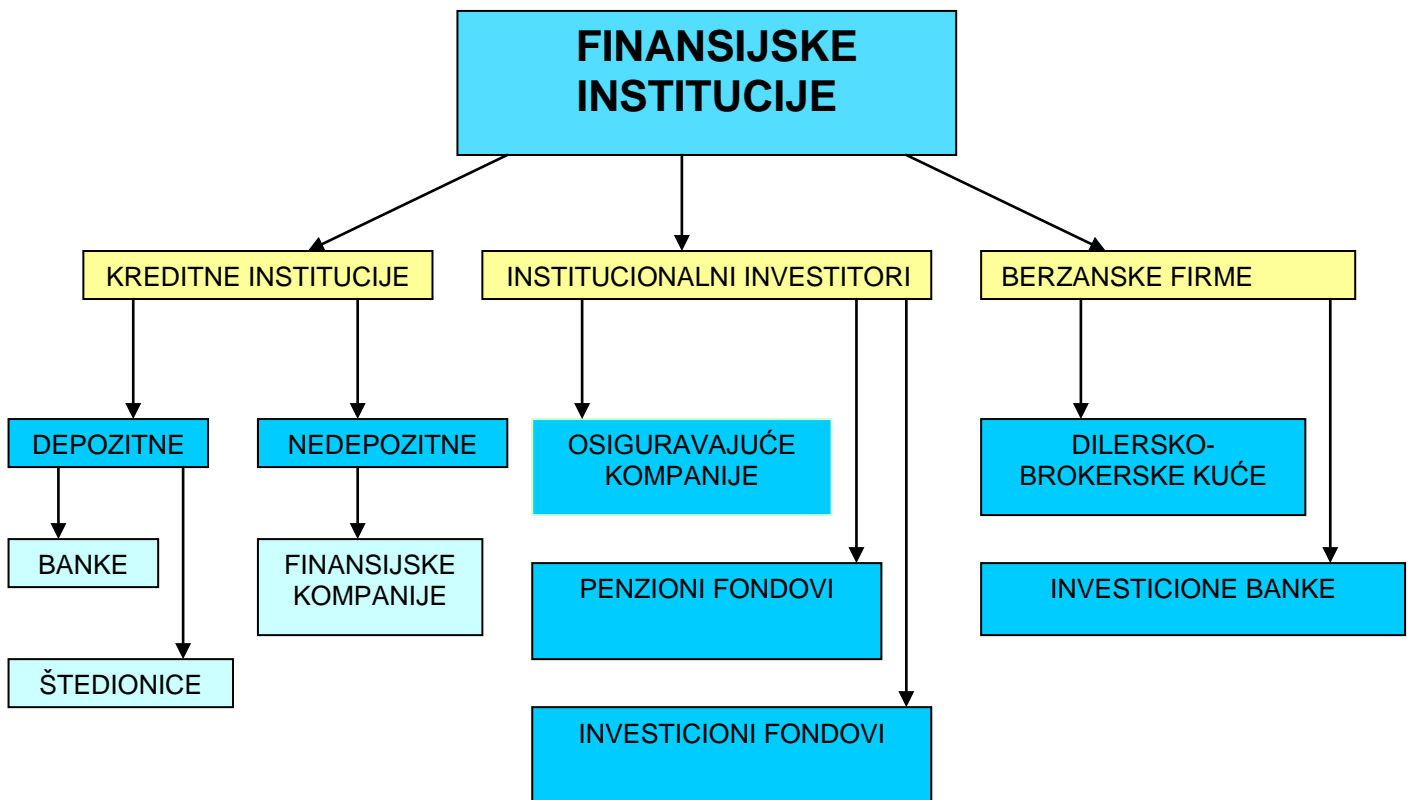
FINANSIJSKE INSTITUCIJE

KREDITNE INSTITUCIJE

INSTITUCIONALNI INVESTITORI

BERZANSKE FIRME

DEPOZITNE

NEDEPOZITNE

BANKE

ŠTEDIONICE

FINANSIJSKE KOMPANIJE

OSIGURAVAJUĆE KOMPANIJE

PENZIONI FONDOVI

INVESTICIONI FONDOVI

DILERSKO-BROKERSKE KUĆE

INVESTICIONE BANKE